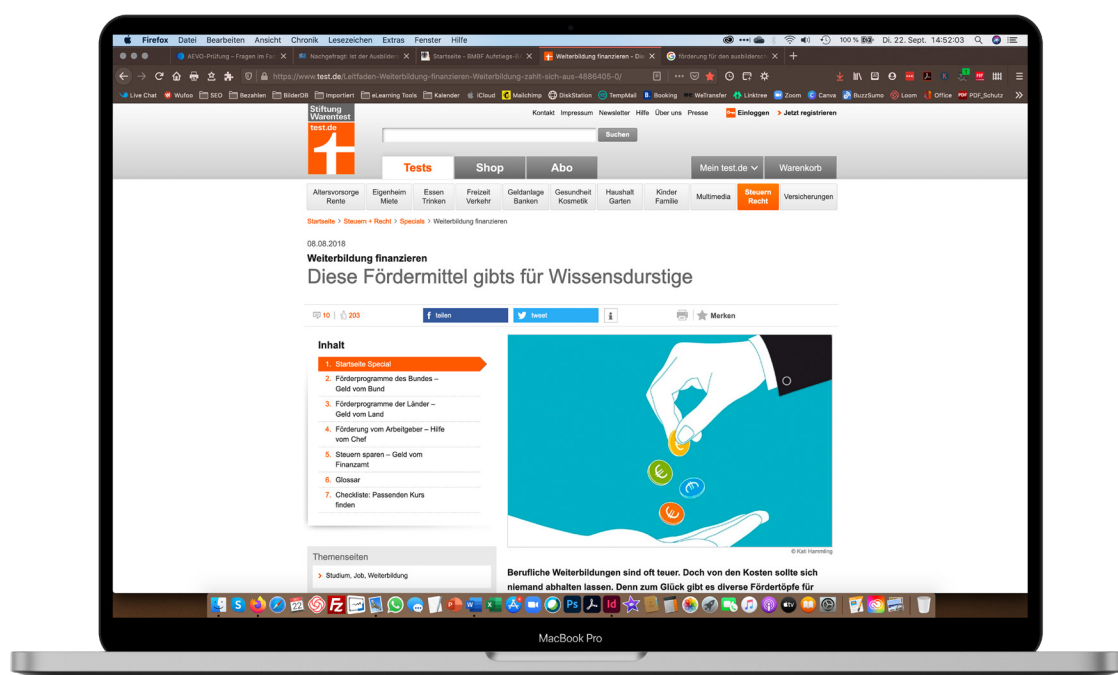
Firefox Datei Bearbeiten Ansicht Chronik Lesezeichen Extras Fenster Hilfe

100 % Di. 22. Sept. 14:52:03

AEVO-Prüfung – Fragen im Fa | Nachgefragt: Ist der Ausbilde | Startseite - BMBF Aufstiegs-B | Weiterbildung finanzieren - Die | förderung für den ausbildersch

https://www.test.de/Leitfaden-Weiterbildung-finanzieren-Weiterbildung-zahlt-sich-aus-4886405-0/

Live Chat | Wufoo | SEO | Bezahlen | BilderDB | Importiert | eLearning Tools | Kalender | iCloud | Mailchimp | DiskStation | TempMail | Booking | WeTransfer | Linktree | Zoom | Canva | BuzzSumo | Loom | Office | PDF_Schutz

Stiftung Warentest
test.de

Kontakt Impressum Newsletter Hilfe Über uns Presse Einloggen > Jetzt registrieren

Suchen

Tests | Shop | Abo | Mein test.de | Warenkorb

Altersvorsorge Rente | Eigenheim Miete | Essen Trinken | Freizeit Verkehr | Geldanlage Banken | Gesundheit Kosmetik | Haushalt Garten | Kinder Familie | Multimedia | Steuern Recht | Versicherungen

Startseite > Steuern + Recht > Specials > Weiterbildung finanzieren

08.08.2018

Weiterbildung finanzieren

Diese Fördermittel gibts für Wissensdurstige

10 | 203 | teilen | tweet | Merken

Inhalt

1. Startseite Special
2. Förderprogramme des Bundes – Geld vom Bund
3. Förderprogramme der Länder – Geld vom Land
4. Förderung vom Arbeitgeber – Hilfe vom Chef
5. Steuern sparen – Geld vom Finanzamt
6. Glossar
7. Checkliste: Passenden Kurs finden

© Kat Hamming

Themenseiten

> Studium, Job, Weiterbildung

Berufliche Weiterbildungen sind oft teuer. Doch von den Kosten sollte sich niemand abhalten lassen. Denn zum Glück gibt es diverse Fördertöpfe für

MacBook Pro